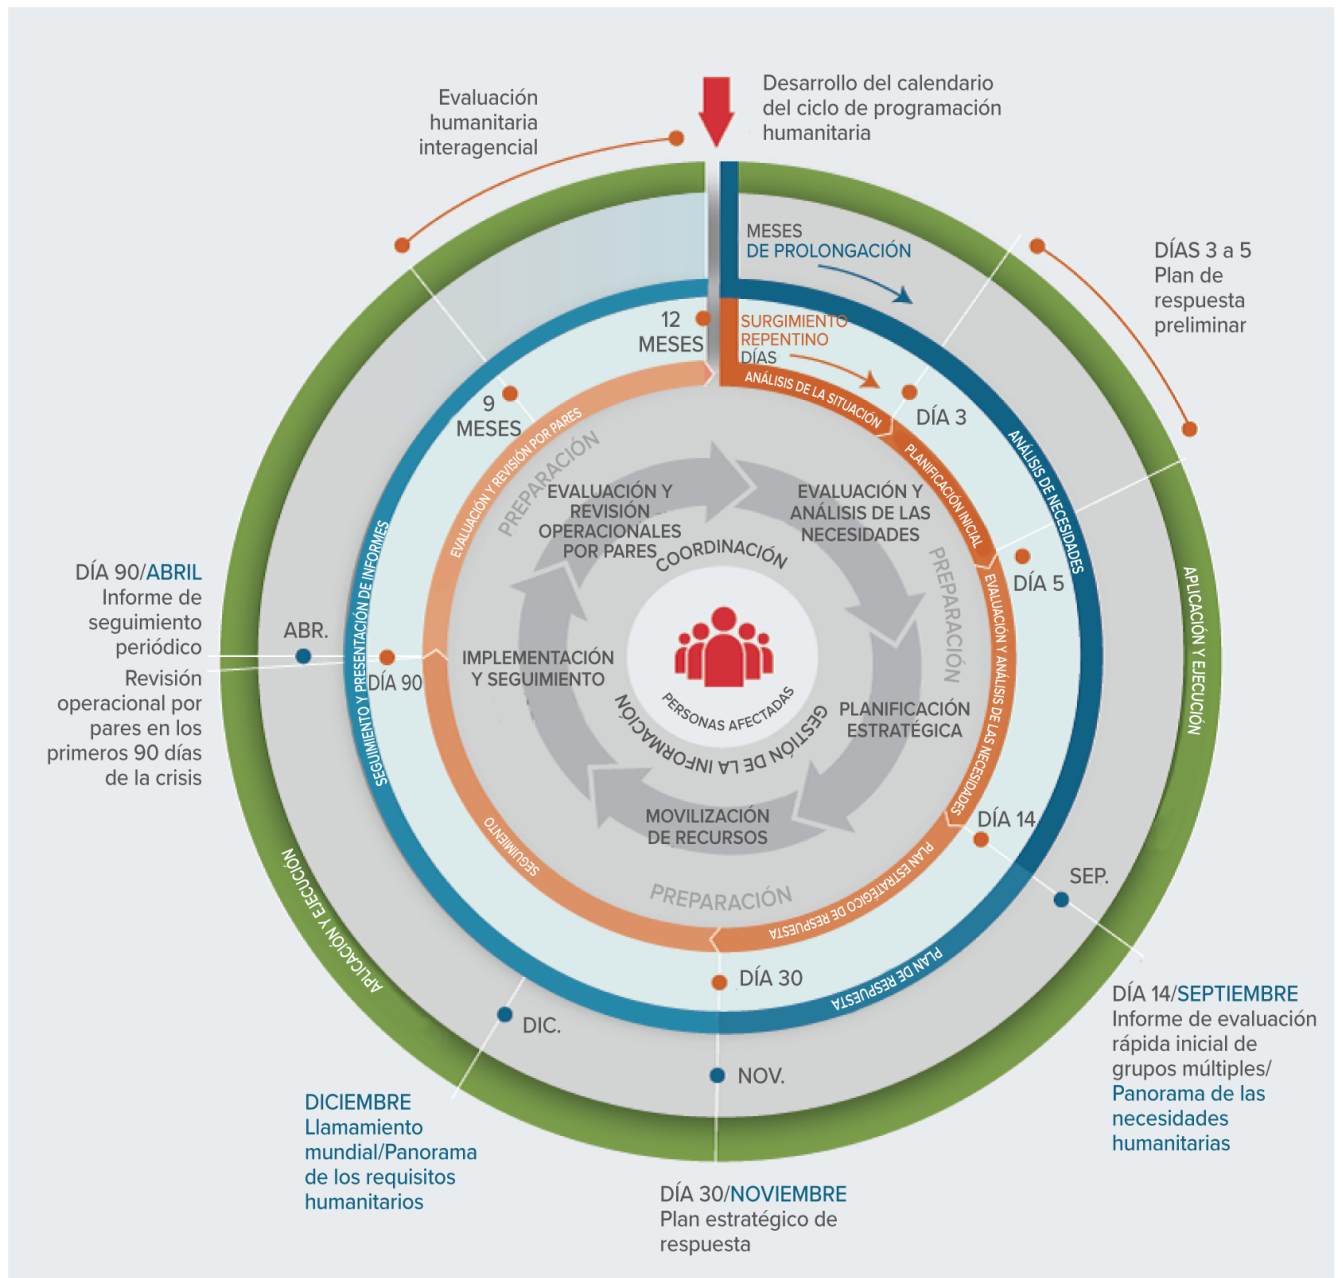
Evaluación humanitaria interagencial

Desarrollo del calendario del ciclo de programación humanitaria

MESES DE PROLONGACIÓN

DÍAS 3 a 5 Plan de respuesta preliminar

12 MESES

SURGIMIENTO REPENTINO DÍAS

ANÁLISIS DE LA SITUACIÓN

DÍA 3

9 MESES

ANÁLISIS DE NECESIDADES

PLANIFICACIÓN INICIAL

EVALUACIÓN Y REVISIÓN POR PARES

PREPARACIÓN

EVALUACIÓN Y REVISIÓN OPERACIONALES POR PARES

EVALUACIÓN Y ANÁLISIS DE LAS NECESIDADES

COORDINACIÓN

DÍA 5

PREPARACIÓN

APLICACIÓN Y EJECUCIÓN

DÍA 90/ABRIL Informe de seguimiento periódico

ABR.

SEGUIMIENTO Y PRESENTACIÓN DE INFORMES

DÍA 90

IMPLEMENTACIÓN Y SEGUIMIENTO

EVALUACIÓN Y ANÁLISIS DE LAS NECESIDADES

Revisión operacional por pares en los primeros 90 días de la crisis

PERSONAS AFECTADAS

GESTIÓN DE LA INFORMACIÓN

PLANIFICACIÓN ESTRATÉGICA

DÍA 14

MOVILIZACIÓN DE RECURSOS

SEGUIMIENTO

PLAN ESTRATÉGICO DE RESPUESTA

SEP.

APLICACIÓN Y EJECUCIÓN

PREPARACIÓN

DÍA 30

PLAN DE RESPUESTA

DÍA 14/SEPTIEMBRE Informe de evaluación rápida inicial de grupos múltiples/ Panorama de las necesidades humanitarias

DIC.

NOV.

DICIEMBRE Llamamiento mundial/Panorama de los requisitos humanitarios

DÍA 30/NOVIEMBRE Plan estratégico de respuesta